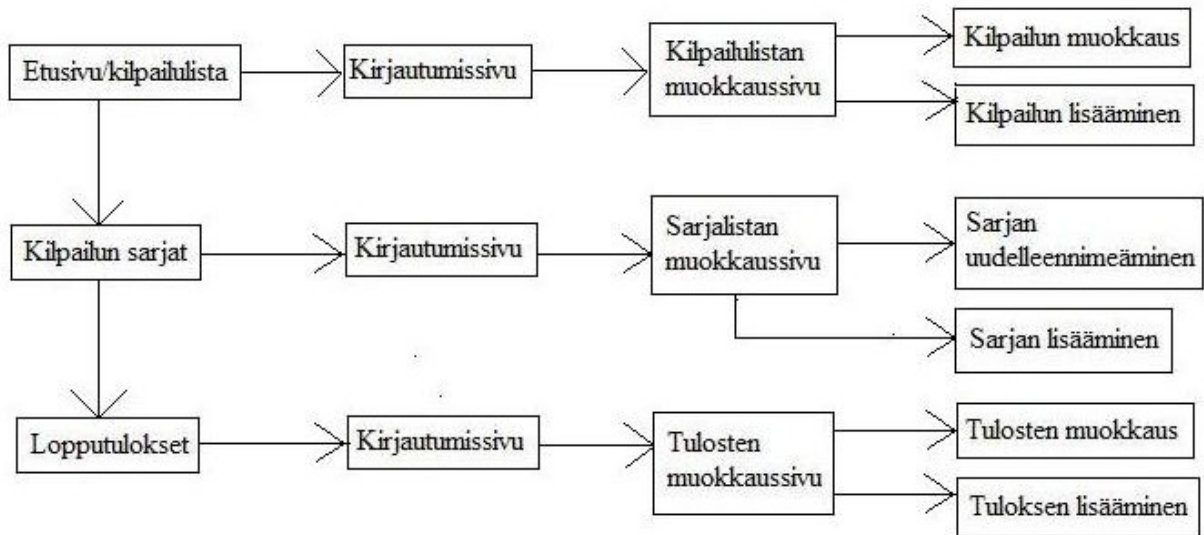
Etusivu/kilpailulista

Kirjautumissivu

Kilpailulistan muokkaussivu

Kilpailun muokkaus

Kilpailun lisääminen

Kilpailun sarjat

Kirjautumissivu

Sarjalistan muokkaussivu

Sarjan uudelleennimeäminen

Sarjan lisääminen

Lopputulokset

Kirjautumissivu

Tulosten muokkaussivu

Tulosten muokkaus

Tuloksen lisääminen